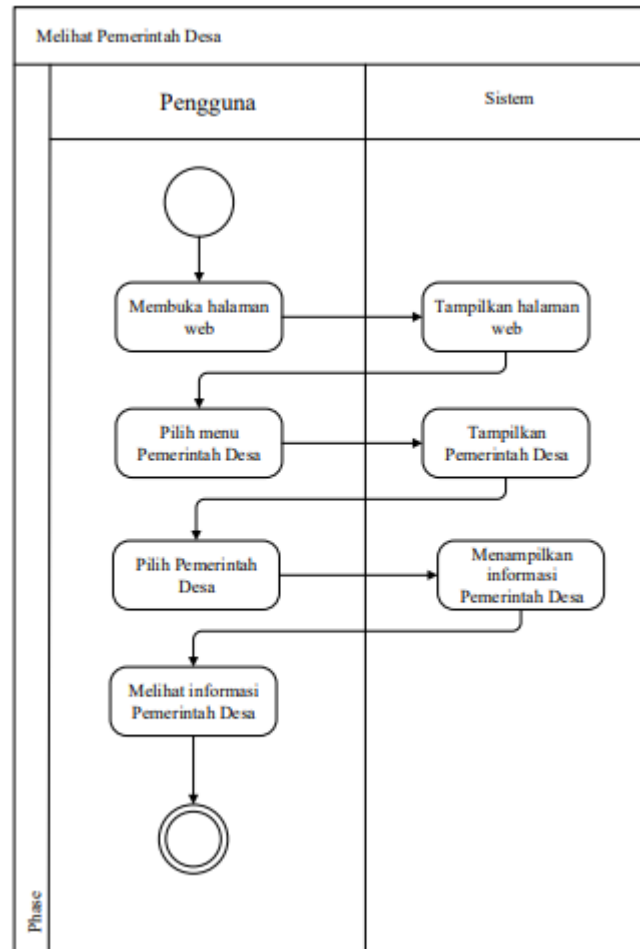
Melihat Pemerintah Desa

Pengguna

Sistem

Membuka halaman web

Tampilkan halaman web

Pilih menu Pemerintah Desa

Tampilkan Pemerintah Desa

Pilih Pemerintah Desa

Menampilkan informasi Pemerintah Desa

Melihat informasi Pemerintah Desa

Phase